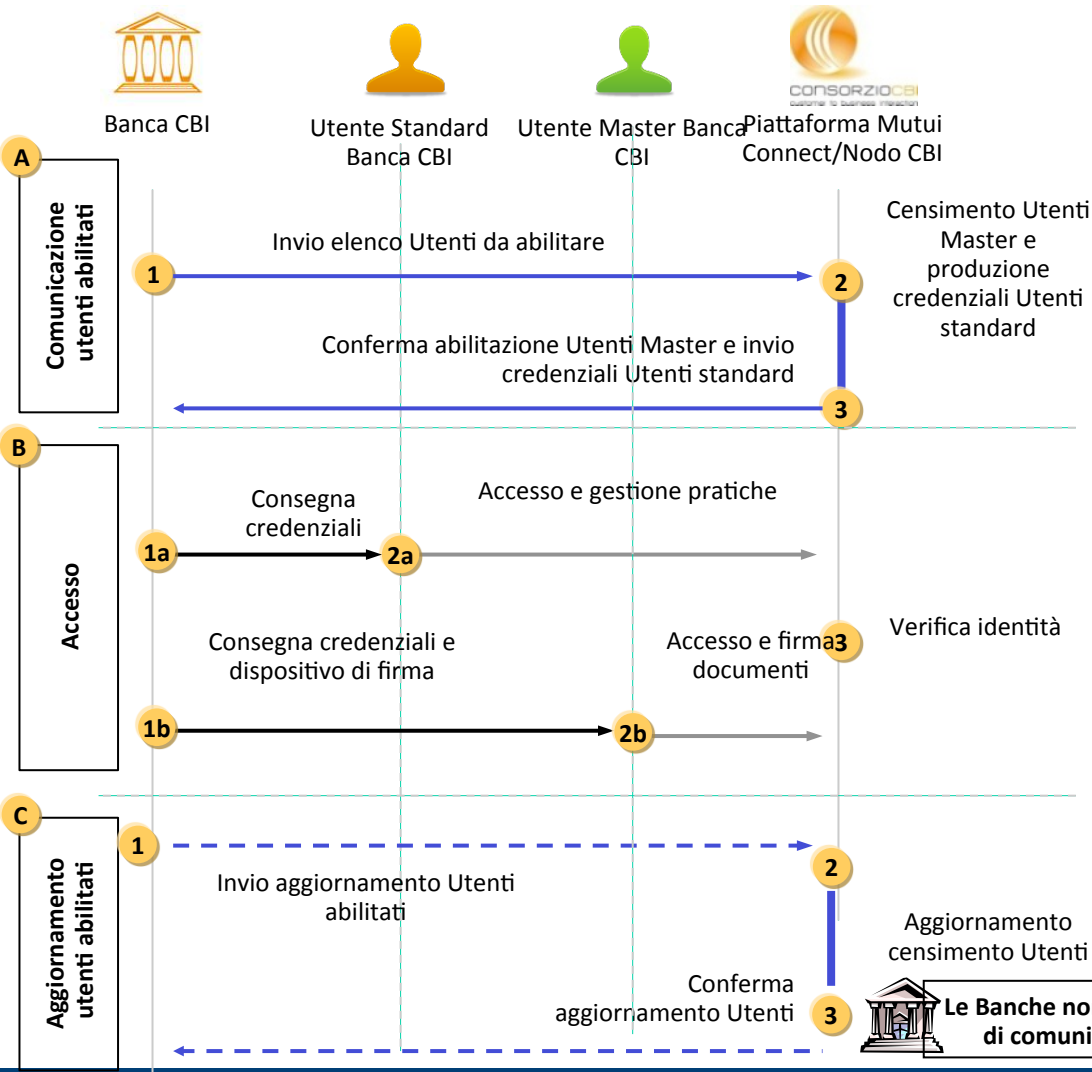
CONSORZIOCBI
customer to business interaction

Banca CBI

Utente Standard Banca CBI

Utente Master Banca CBI

Piattaforma Mutui Connect/Nodo CBI

A

Comunicazione utenti abilitati

Invio elenco Utenti da abilitare

1

2

Censimento Utenti Master e produzione credenziali Utenti standard

Conferma abilitazione Utenti Master e invio credenziali Utenti standard

3

B

Accesso

Consegna credenziali

Accesso e gestione pratiche

1a

2a

Consegna credenziali e dispositivo di firma

Accesso e firma documenti

3

Verifica identità

1b

2b

C

Aggiornamento utenti abilitati

1

2

Invio aggiornamento Utenti abilitati

Aggiornamento censimento Utenti

Conferma aggiornamento Utenti

3

Le Banche no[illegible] di comuni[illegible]